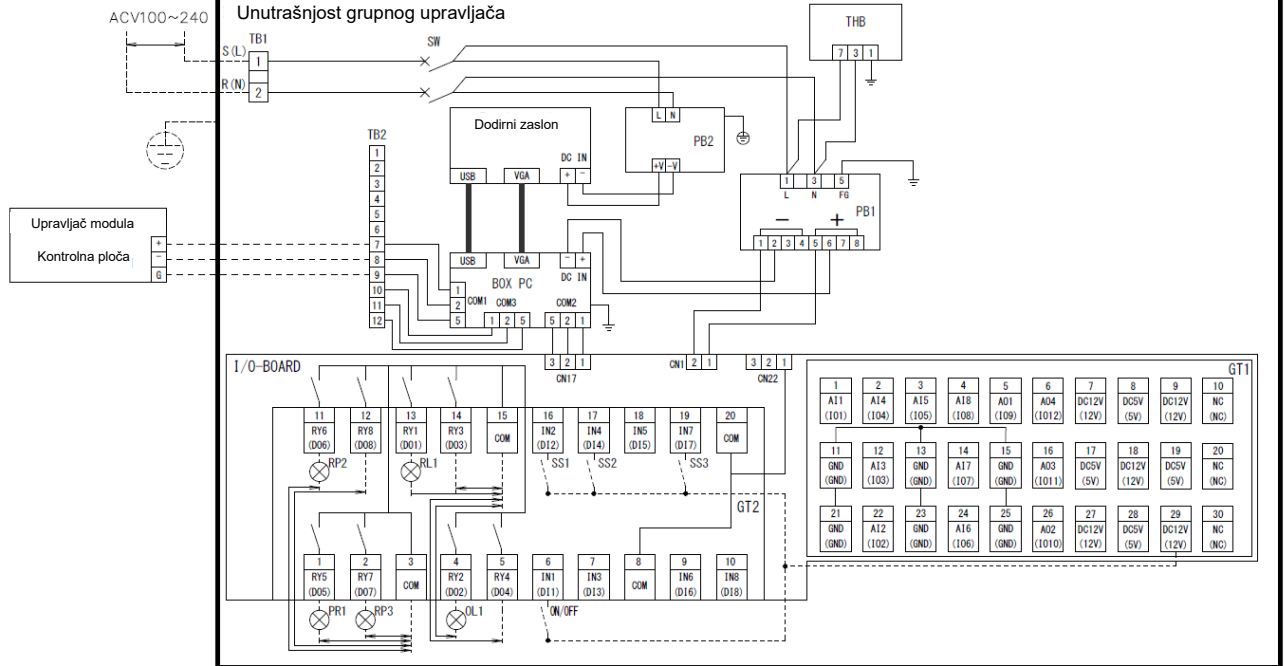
ACV100~240

Unutrašnjost grupnog upravljača

TB1
S(L) 1
R(N) 2

SW

THB
7 3 1

L N
PB2
+V -V

Dodirni zaslon
USB VGA
DC IN
+ -

TB2
1
2
3
4
5
6
7
8
9
10
11
12

Upravljač modula
Kontrolna ploča
+
-
G

USB VGA
- +
DC IN
BOX PC
1
2 COM1
5
COM3
1 2 5
COM2
5 2 1

1 3 5
L N FG
PB1
− +
1 2 3 4 5 6 7 8

3 2 1
CN17
CN1 2 1
3 2 1
CN22

I/O-BOARD

11 RY6 (D06)
12 RY8 (D08)
13 RY1 (D01)
14 RY3 (D03)
15 COM
16 IN2 (DI2)
17 IN4 (DI4)
18 IN5 (DI5)
19 IN7 (DI7)
20 COM

RP2 RL1
SS1 SS2 SS3

GT2

1 RY5 (D05)
2 RY7 (D07)
3 COM
4 RY2 (D02)
5 RY4 (D04)
6 IN1 (DI1)
7 IN3 (DI3)
8 COM
9 IN6 (DI6)
10 IN8 (DI8)

PR1 RP3 OL1
ON/OFF

GT1

| 1 | 2 | 3 | 4 | 5 | 6 | 7 | 8 | 9 | 10 |
|---|---|---|---|---|---|---|---|---|---|
| AI1 (I01) | AI4 (I04) | AI5 (I05) | AI8 (I08) | A01 (I09) | A04 (I012) | DC12V (12V) | DC5V (5V) | DC12V (12V) | NC (NC) |
| 11 | 12 | 13 | 14 | 15 | 16 | 17 | 18 | 19 | 20 |
| GND (GND) | AI3 (I03) | GND (GND) | AI7 (I07) | GND (GND) | A03 (I011) | DC5V (5V) | DC12V (12V) | DC5V (5V) | NC (NC) |
| 21 | 22 | 23 | 24 | 25 | 26 | 27 | 28 | 29 | 30 |
| GND (GND) | AI2 (I02) | GND (GND) | AI6 (I06) | GND (GND) | A02 (I010) | DC12V (12V) | DC5V (5V) | DC12V (12V) | NC (NC) |